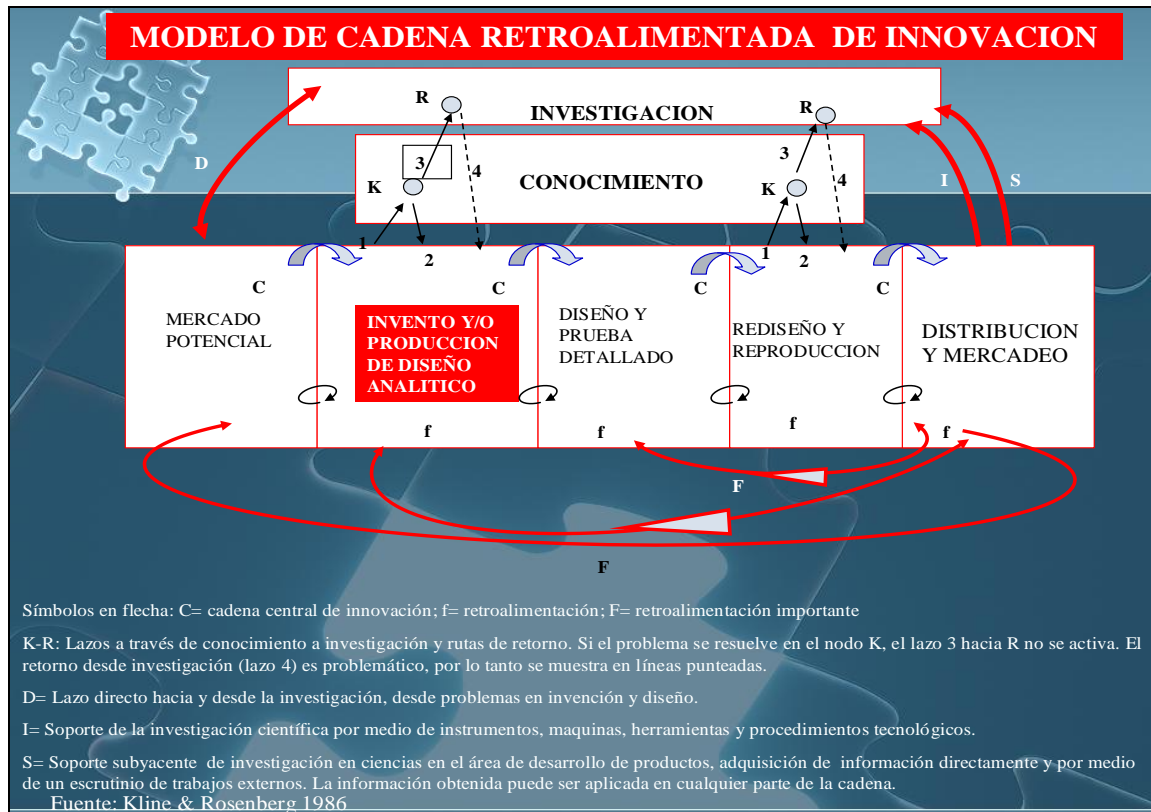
MODELO DE CADENA RETROALIMENTADA DE INNOVACION

R

INVESTIGACION

R

D

3

4

CONOCIMIENTO

3

4

I

S

K

K

1

2

1

2

C

C

C

C

MERCADO POTENCIAL

INVENTO Y/O PRODUCCION DE DISEÑO ANALITICO

DISEÑO Y PRUEBA DETALLADO

REDISEÑO Y REPRODUCCION

DISTRIBUCION Y MERCADEO

f

f

f

f

F

F

Símbolos en flecha: C= cadena central de innovación; f= retroalimentación; F= retroalimentación importante

K-R: Lazos a través de conocimiento a investigación y rutas de retorno. Si el problema se resuelve en el nodo K, el lazo 3 hacia R no se activa. El retorno desde investigación (lazo 4) es problemático, por lo tanto se muestra en líneas punteadas.

D= Lazo directo hacia y desde la investigación, desde problemas en invención y diseño.

I= Soporte de la investigación científica por medio de instrumentos, maquinas, herramientas y procedimientos tecnológicos.

S= Soporte subyacente de investigación en ciencias en el área de desarrollo de productos, adquisición de información directamente y por medio de un escrutinio de trabajos externos. La información obtenida puede ser aplicada en cualquier parte de la cadena.

Fuente: Kline & Rosenberg 1986